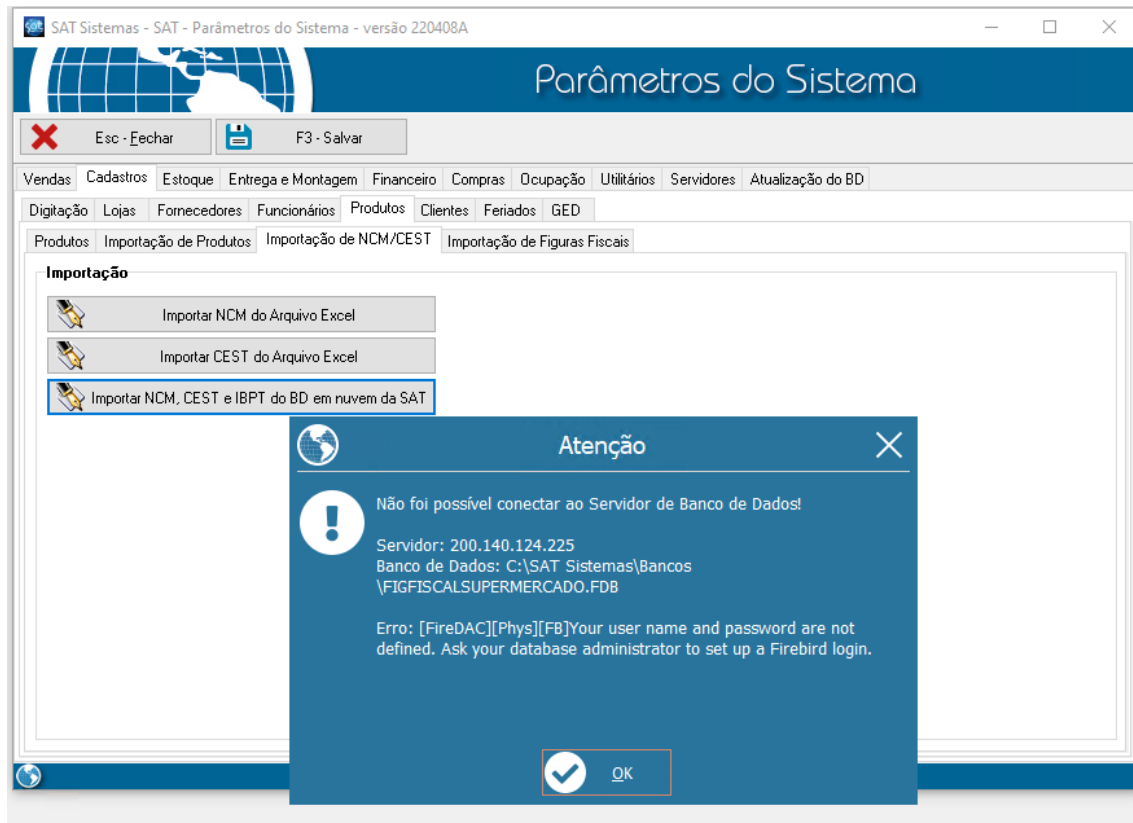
SAT Sistemas - SAT - Parâmetros do Sistema - versão 220408A

Parâmetros do Sistema

Esc - Fechar
F3 - Salvar

Vendas | Cadastros | Estoque | Entrega e Montagem | Financeiro | Compras | Ocupação | Utilitários | Servidores | Atualização do BD

Digitação | Lojas | Fornecedores | Funcionários | Produtos | Clientes | Feriados | GED

Produtos | Importação de Produtos | Importação de NCM/CEST | Importação de Figuras Fiscais

Importação

Importar NCM do Arquivo Excel
Importar CEST do Arquivo Excel
Importar NCM, CEST e IBPT do BD em nuvem da SAT

Atenção

Não foi possível conectar ao Servidor de Banco de Dados!

Servidor: 200.140.124.225
Banco de Dados: C:\SAT Sistemas\Bancos\FIGFISCALSUPERMERCADO.FDB

Erro: [FireDAC][Phys][FB]Your user name and password are not defined. Ask your database administrator to set up a Firebird login.

OK